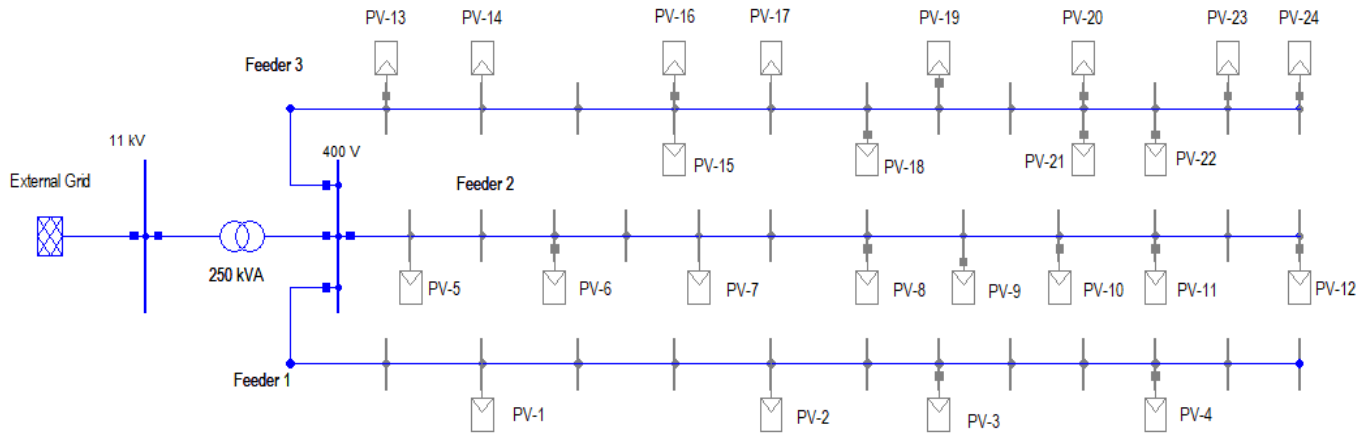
PV-13 PV-14 PV-16 PV-17 PV-19 PV-20 PV-23 PV-24

Feeder 3

PV-15 PV-18 PV-21 PV-22

11 kV

400 V

External Grid

Feeder 2

250 kVA

PV-5 PV-6 PV-7 PV-8 PV-9 PV-10 PV-11 PV-12

Feeder 1

PV-1 PV-2 PV-3 PV-4